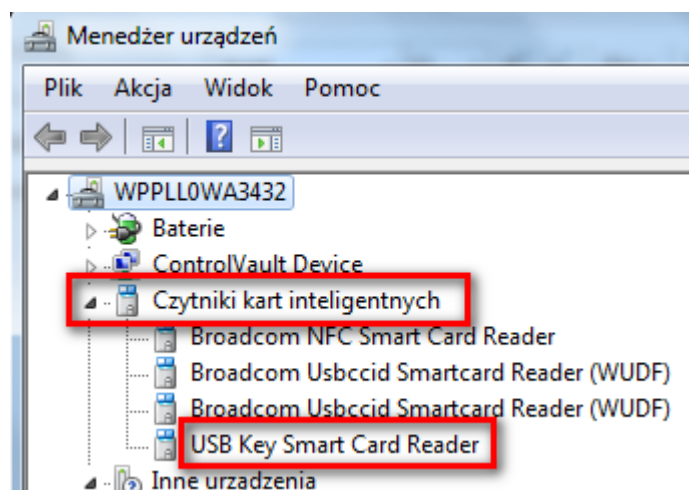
Menedżer urządzeń

Plik Akcja Widok Pomoc

?

WPPLL0WA3432
Baterie
ControlVault Device
Czytniki kart inteligentnych
Broadcom NFC Smart Card Reader
Broadcom Usbccid Smartcard Reader (WUDF)
Broadcom Usbccid Smartcard Reader (WUDF)
USB Key Smart Card Reader
Inne urządzenia